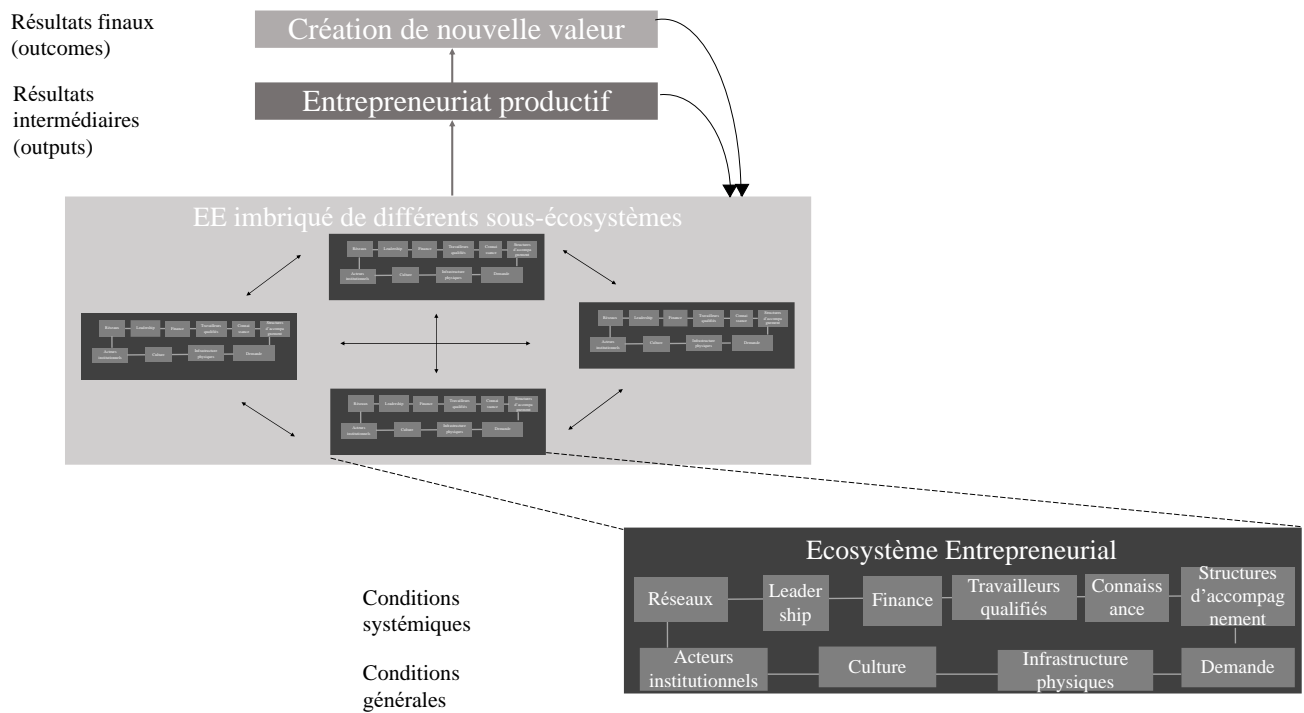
Résultats finaux (outcomes)

Création de nouvelle valeur

Résultats intermédiaires (outputs)

Entrepreneuriat productif

EE imbriqué de différents sous-écosystèmes

Réseaux | Leadership | Finance | Travailleurs qualifiés | Connaissance | Structures d'accompagnement
Acteurs institutionnels | Culture | Infrastructure physiques | Demande

Réseaux | Leadership | Finance | Travailleurs qualifiés | Connaissance | Structures d'accompagnement
Acteurs institutionnels | Culture | Infrastructure physiques | Demande

Réseaux | Leadership | Finance | Travailleurs qualifiés | Connaissance | Structures d'accompagnement
Acteurs institutionnels | Culture | Infrastructure physiques | Demande

Réseaux | Leadership | Finance | Travailleurs qualifiés | Connaissance | Structures d'accompagnement
Acteurs institutionnels | Culture | Infrastructure physiques | Demande

Ecosystème Entrepreneurial

Conditions systémiques

Réseaux | Leader ship | Finance | Travailleurs qualifiés | Connaiss ance | Structures d'accompag nement

Conditions générales

Acteurs institutionnels | Culture | Infrastructure physiques | Demande